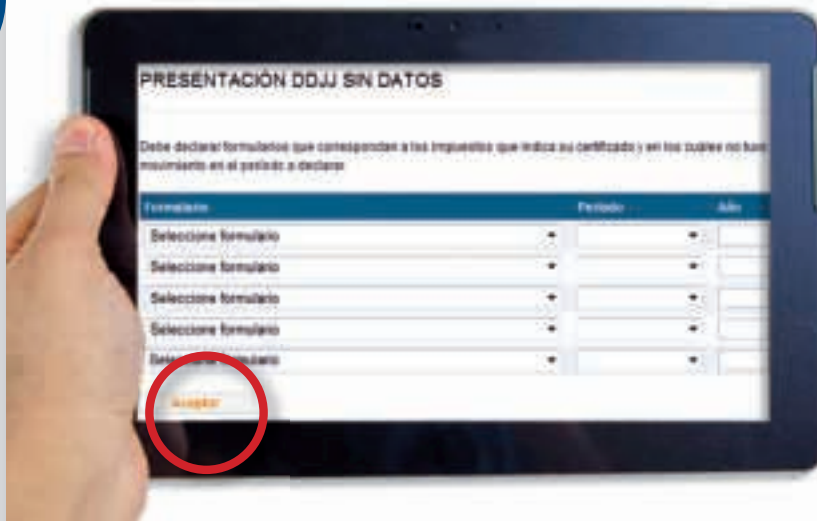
PRESENTACIÓN DDJJ SIN DATOS

Debe declarar formularios que corresponden a los impuestos que indica su certificado y en los cuales no tuvo movimiento en el período a declarar

| Formulario | Período | Año |
|---|---|---|
| Seleccione formulario | | |
| Seleccione formulario | | |
| Seleccione formulario | | |
| Seleccione formulario | | |
| Seleccione formulario | | |

Aceptar